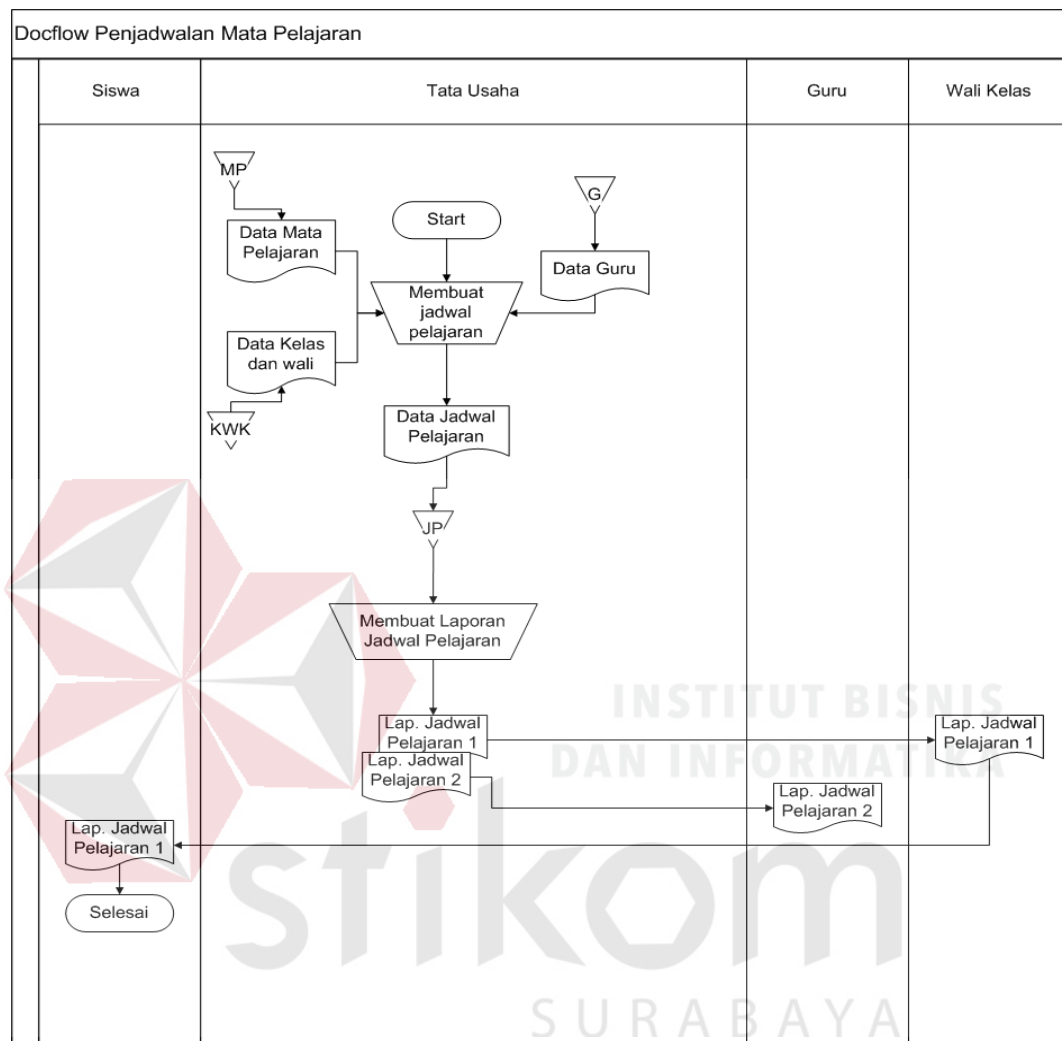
Docflow Penjadwalan Mata Pelajaran

| Siswa | Tata Usaha | Guru | Wali Kelas |
|---|---|---|---|

MP

Data Mata Pelajaran

Start

G

Data Guru

Membuat jadwal pelajaran

Data Kelas dan wali

KWK

Data Jadwal Pelajaran

JP

Membuat Laporan Jadwal Pelajaran

Lap. Jadwal Pelajaran 1

Lap. Jadwal Pelajaran 2

Lap. Jadwal Pelajaran 1

Lap. Jadwal Pelajaran 2

Lap. Jadwal Pelajaran 1

Selesai

INSTITUT BISNIS DAN INFORMATIKA

stikom

SURABAYA